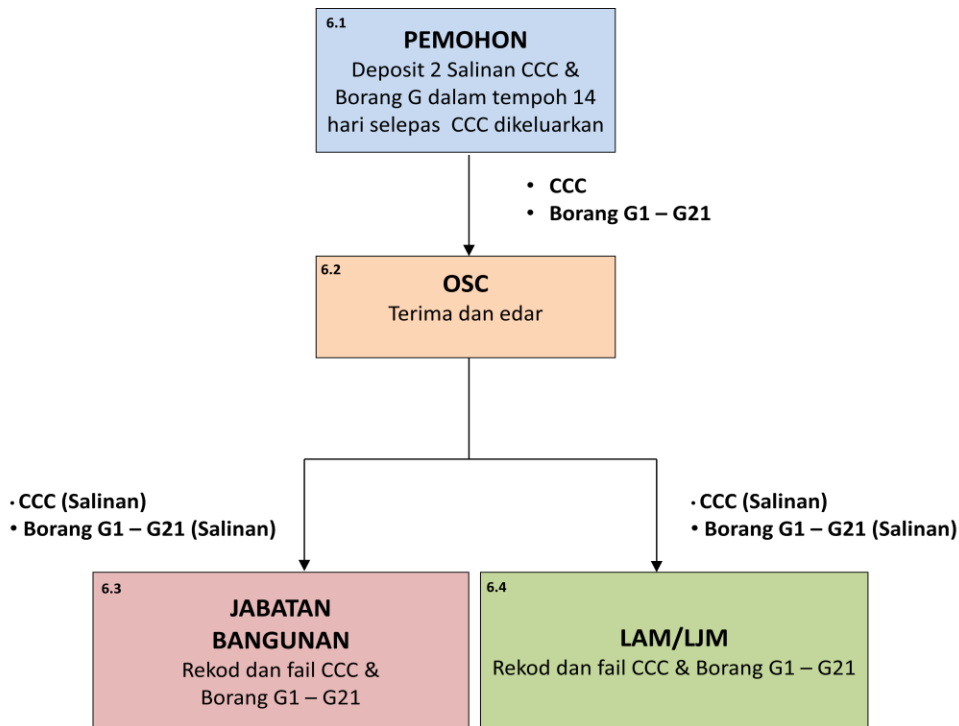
6.1
PEMOHON
Deposit 2 Salinan CCC & Borang G dalam tempoh 14 hari selepas CCC dikeluarkan

• CCC
• Borang G1 – G21

6.2
OSC
Terima dan edar

• CCC (Salinan)
• Borang G1 – G21 (Salinan)

• CCC (Salinan)
• Borang G1 – G21 (Salinan)

6.3
JABATAN BANGUNAN
Rekod dan fail CCC & Borang G1 – G21

6.4
LAM/LJM
Rekod dan fail CCC & Borang G1 – G21